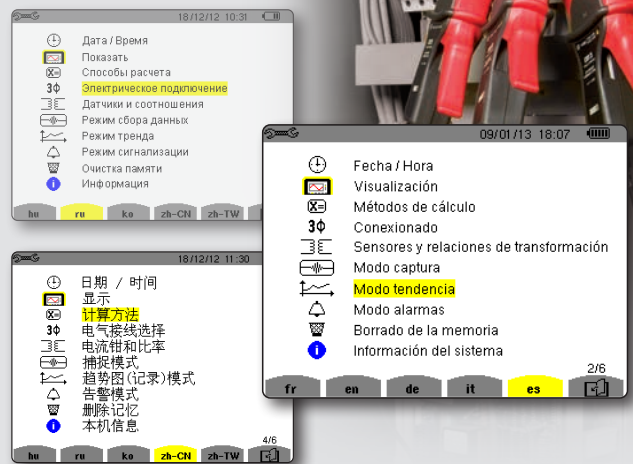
18/12/12 10:31

Дата / Время
Показать
Способы расчета
3Φ Электрическое подключение
Датчики и соотношения
Режим сбора данных
Режим тренда
Режим сигнализации
Очистка памяти
Информация

hu ru ko zh-CN zh-TW

18/12/12 11:30

日期 / 时间
显示
计算方法
3Φ 电气接线选择
电流钳和比率
捕捉模式
趋势图(记录)模式
告警模式
删除记忆
本机信息

4/6
hu ru ko zh-CN zh-TW

09/01/13 18:07

Fecha / Hora
Visualización
Métodos de cálculo
3Φ Conexionado
Sensores y relaciones de transformación
Modo captura
Modo tendencia
Modo alarmas
Borrado de la memoria
Información del sistema

2/6
fr en de it es